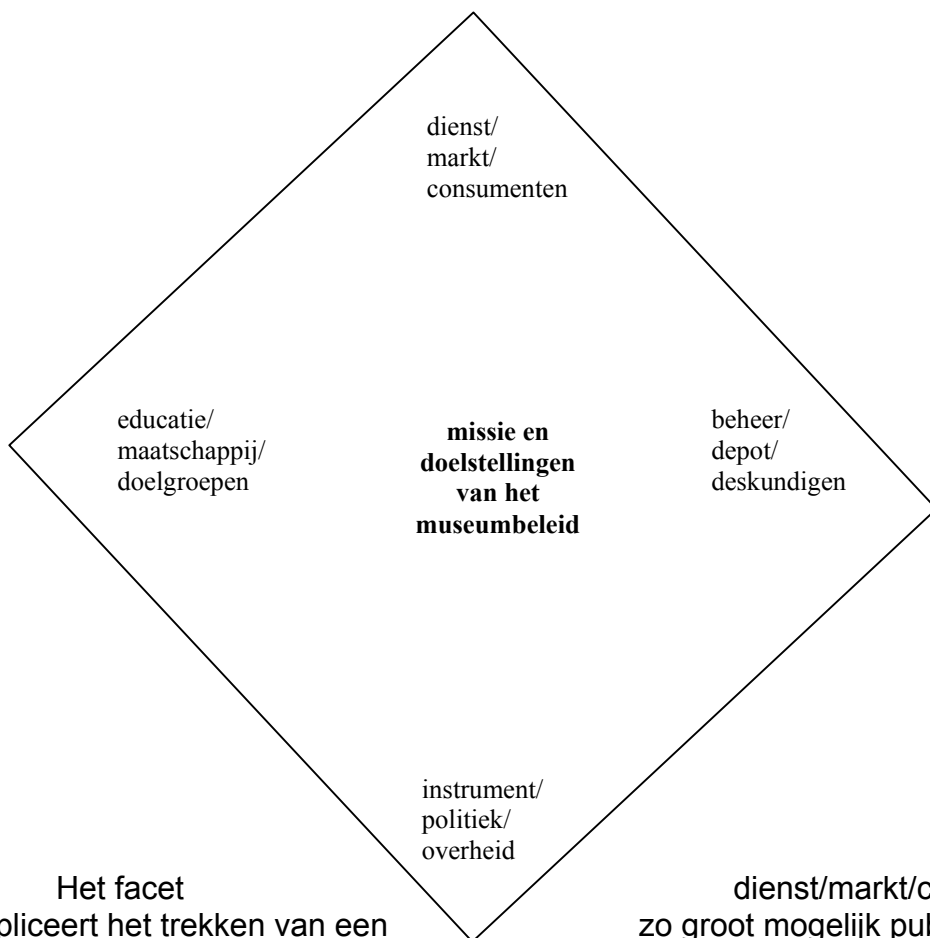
dienst/
markt/
consumenten

educatie/
maatschappij/
doelgroepen

missie en doelstellingen van het museumbeleid

beheer/
depot/
deskundigen

instrument/
politiek/
overheid

Het facet
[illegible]pliceert het trekken van een

dienst/markt/c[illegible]
zo groot mogelijk pu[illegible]